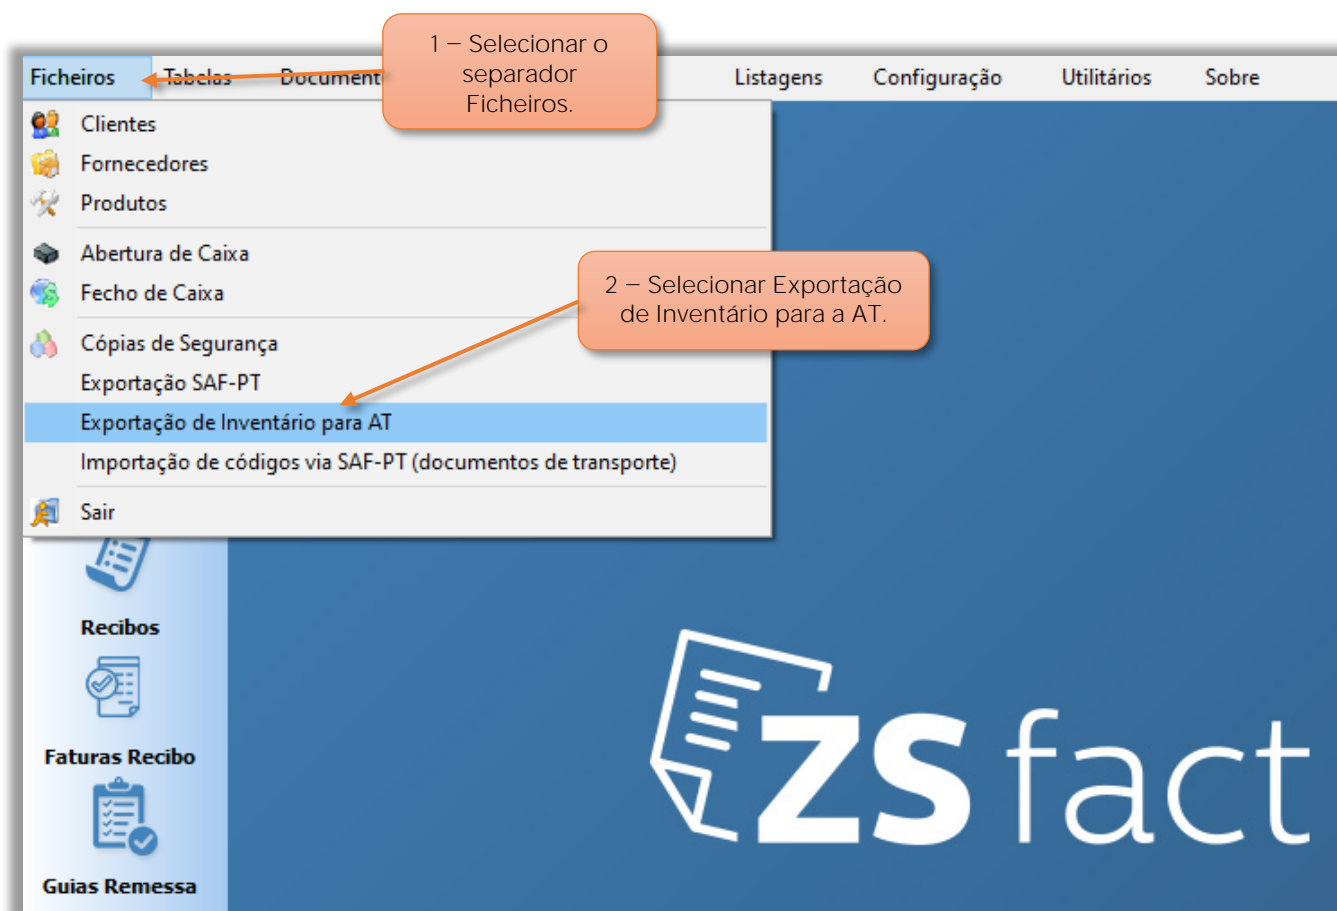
Ficheiros Tabelas Document

1 – Selecionar o separador Ficheiros.

Listagens Configuração Utilitários Sobre

Clientes
Fornecedores
Produtos
Abertura de Caixa
Fecho de Caixa
Cópias de Segurança
Exportação SAF-PT
Exportação de Inventário para AT
Importação de códigos via SAF-PT (documentos de transporte)
Sair

2 – Selecionar Exportação de Inventário para a AT.

Recibos
Faturas Recibo
Guias Remessa

ZS fact